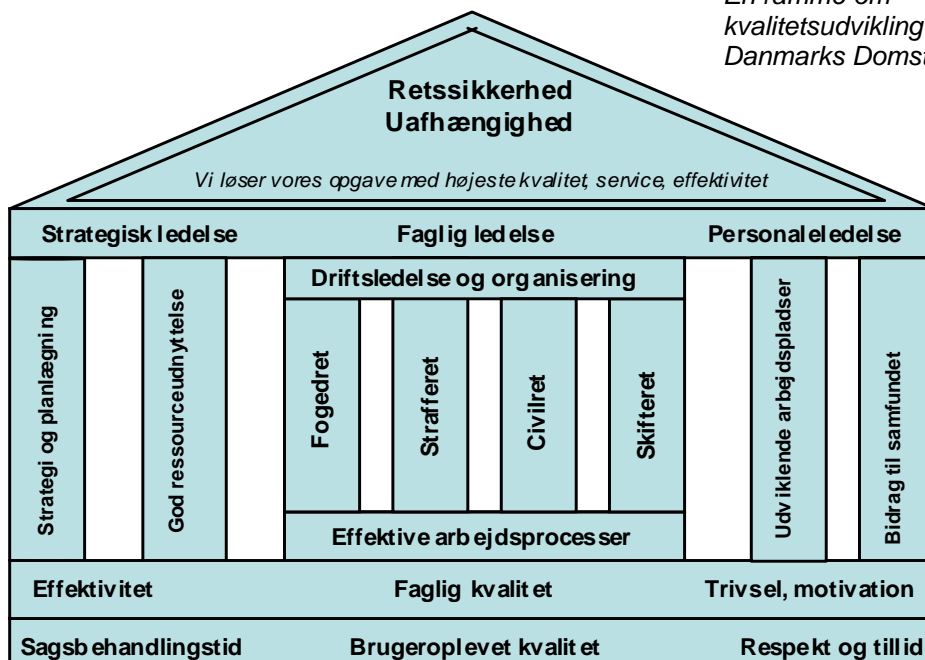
En ramme om kvalitetsudvikling Danmarks Domst

Retssikkerhed
Uafhængighed

Vi løser vores opgave med højeste kvalitet, service, effektivitet

Strategisk ledelse
Faglig ledelse
Personaleledelse

Strategi og planlægning
God ressourceudnyttelse

Driftsledelse og organisering

Fogedret
Strafferet
Civilret
Skifteret

Effektive arbejdsprocesser

Udviklende arbejdspladser
Bidrag til samfundet

Effektivitet
Faglig kvalitet
Trivsel, motivation

Sagsbehandlingstid
Brugeroplevet kvalitet
Respekt og tillid